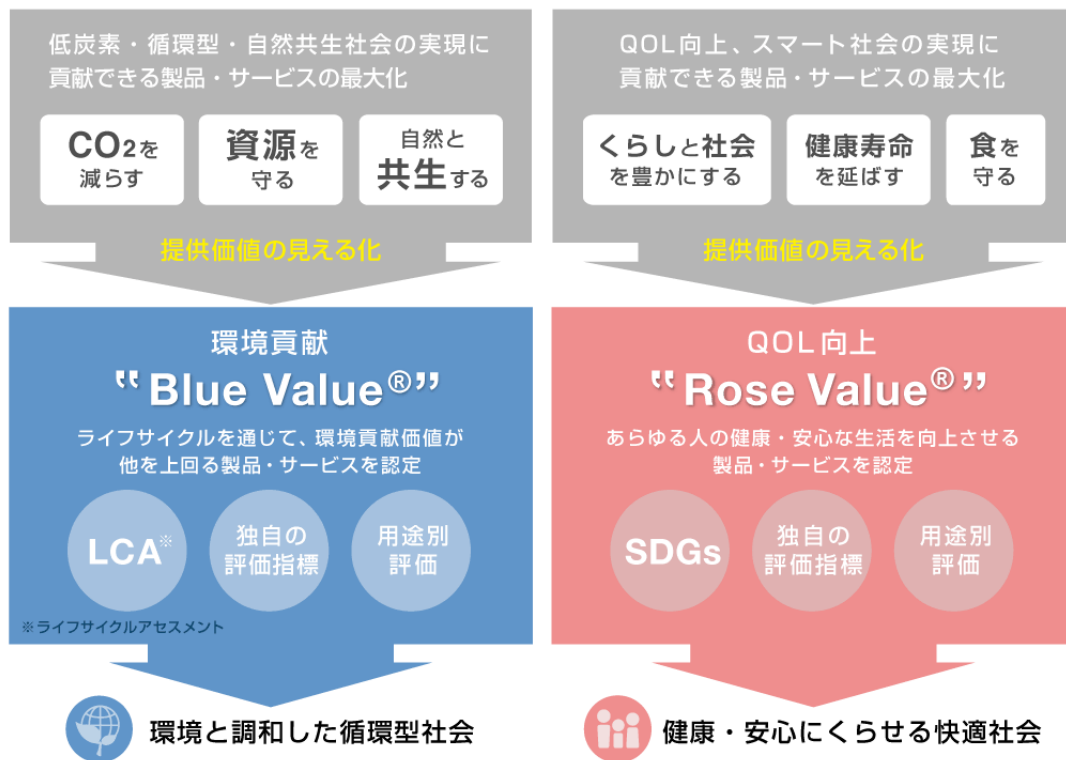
低炭素・循環型・自然共生社会の実現に貢献できる製品・サービスの最大化

$CO_2$を減らす

資源を守る

自然と共生する

提供価値の見える化

環境貢献

"Blue Value®"

ライフサイクルを通じて、環境貢献価値が他を上回る製品・サービスを認定

LCA※

独自の評価指標

用途別評価

※ライフサイクルアセスメント

環境と調和した循環型社会

QOL向上、スマート社会の実現に貢献できる製品・サービスの最大化

くらしと社会を豊かにする

健康寿命を延ばす

食を守る

提供価値の見える化

QOL向上

"Rose Value®"

あらゆる人の健康・安心な生活を向上させる製品・サービスを認定

SDGs

独自の評価指標

用途別評価

健康・安心にくらせる快適社会